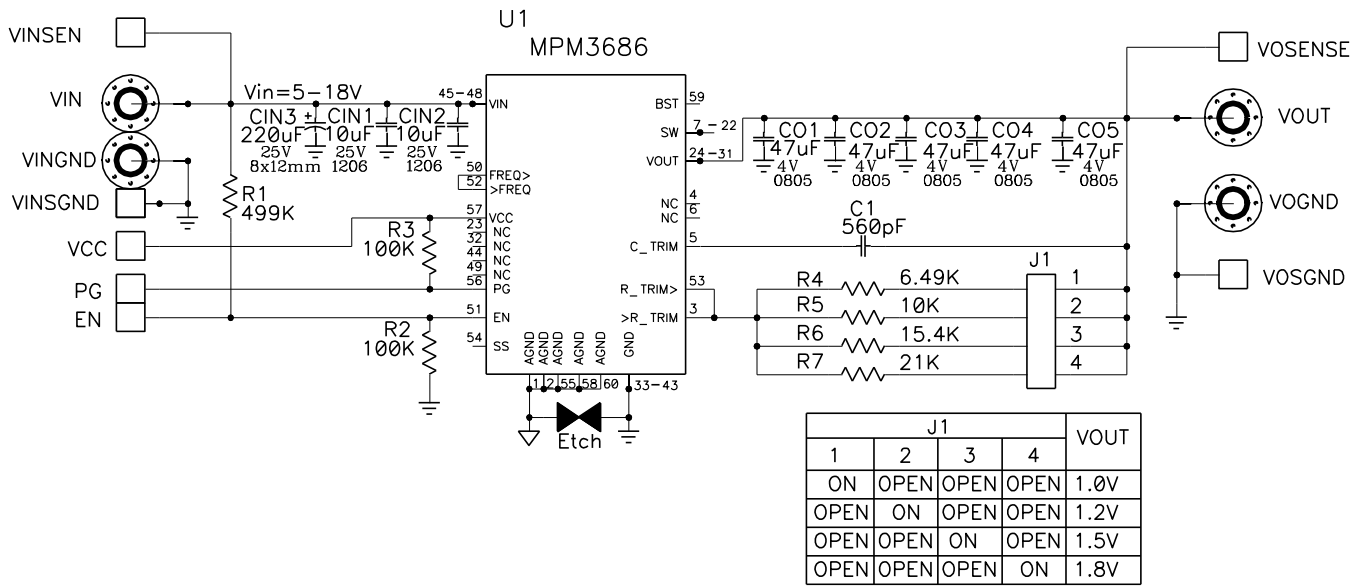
VINSEN
VIN
VINGND
VINSGND
VCC
PG
EN

Vin=5-18V
CIN3 220uF 25V 8x12mm
CIN1 10uF 25V 1206
CIN2 10uF 25V 1206
R1 499K
R3 100K
R2 100K

U1
MPM3686

45-48 VIN
50 FREQ>
52 >FREQ
57 VCC
23 NC
32 NC
44 NC
49 NC
56 PG
51 EN
54 SS
AGND AGND AGND AGND GND
1 2 55 58 60 33-43
Etch

59 BST
7-22 SW
24-31 VOUT
4 NC
6 NC
5 C_TRIM
53 R_TRIM>
3 >R_TRIM

CO1 47uF 4V 0805
CO2 47uF 4V 0805
CO3 47uF 4V 0805
CO4 47uF 4V 0805
CO5 47uF 4V 0805

C1 560pF

R4 6.49K
R5 10K
R6 15.4K
R7 21K
J1
1
2
3
4

VOSENSE
VOUT
VOGND
VOSGND

| J1 | | | | VOUT |
|---|---|---|---|---|
| 1 | 2 | 3 | 4 | |
| ON | OPEN | OPEN | OPEN | 1.0V |
| OPEN | ON | OPEN | OPEN | 1.2V |
| OPEN | OPEN | ON | OPEN | 1.5V |
| OPEN | OPEN | OPEN | ON | 1.8V |